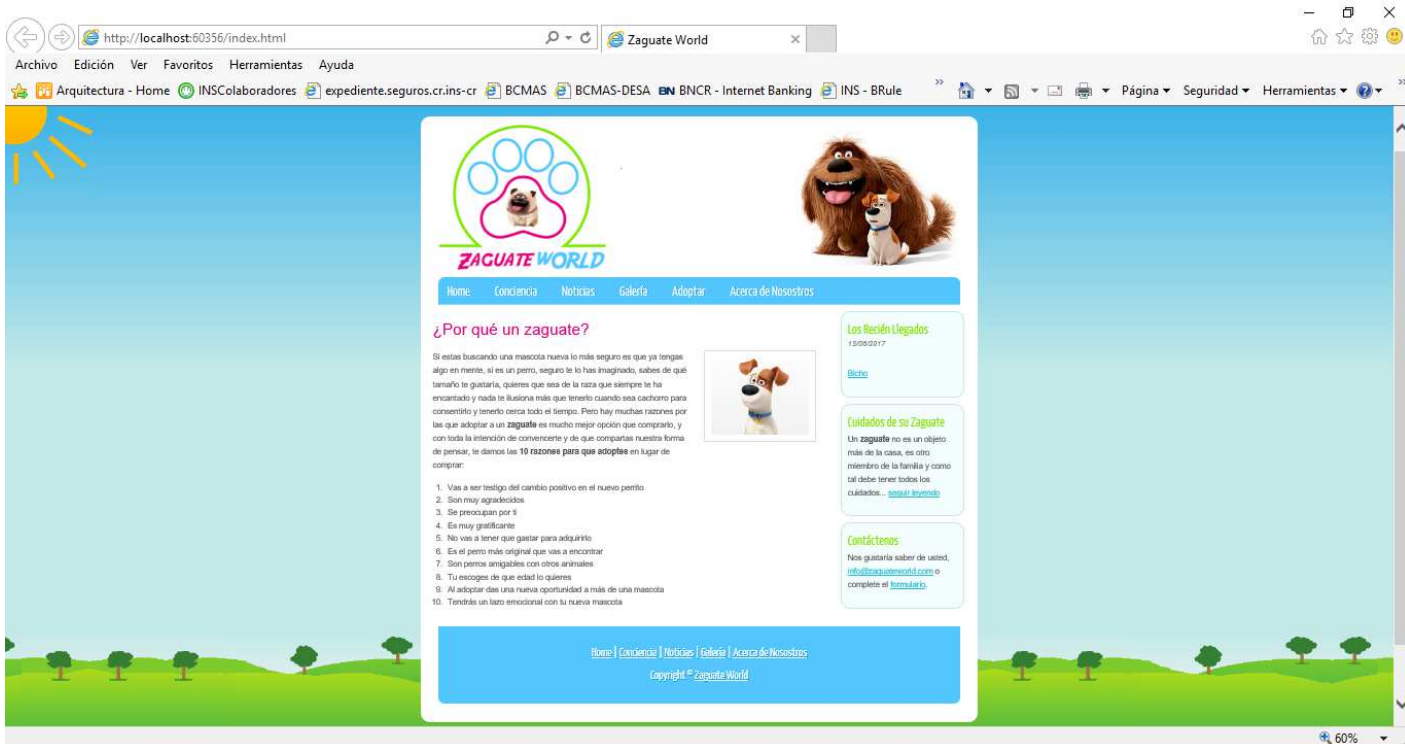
http://localhost:60356/index.html
Zaguate World

Archivo Edición Ver Favoritos Herramientas Ayuda

Arquitectura - Home INSColaboradores expediente.seguros.cr.ins-cr BCMAS BCMAS-DESA BNCR - Internet Banking INS - BRule

Página ▾ Seguridad ▾ Herramientas ▾

ZAGUATE WORLD

Home Conciencia Noticias Galería Adoptar Acerca de Nosostros

¿Por qué un zaguate?

Si estas buscando una mascota nueva lo más seguro es que ya tengas algo en mente, si es un perro, seguro te lo has imaginado, sabes de qué tamaño te gustaría, quieres que sea de la raza que siempre te ha encantado y nada te ilusiona más que tenerlo cuando sea cachorro para consentirlo y tenerlo cerca todo el tiempo. Pero hay muchas razones por las que adoptar a un **zaguate** es mucho mejor opción que comprarlo, y con toda la intención de convencerte y de que compartas nuestra forma de pensar, te damos las **10 razones para que adoptes** en lugar de comprar:

1. Vas a ser testigo del cambio positivo en el nuevo perrito
2. Son muy agradecidos
3. Se preocupan por ti
4. Es muy gratificante
5. No vas a tener que gastar para adquirirlo
6. Es el perro más original que vas a encontrar
7. Son perros amigables con otros animales
8. Tu escoges de que edad lo quieres
9. Al adoptar das una nueva oportunidad a más de una mascota
10. Tendrás un lazo emocional con tu nueva mascota

Los Recién Llegados
13/08/2017

Bicho

Cuidados de su Zaguate
Un **zaguate** no es un objeto más de la casa, es otro miembro de la familia y como tal debe tener todos los cuidados... seguir leyendo

Contáctenos
Nos gustaría saber de usted, info@zaguateworld.com o complete el formulario.

Home | Conciencia | Noticias | Galería | Acerca de Nosostros
Copyright © Zaguate World

60%